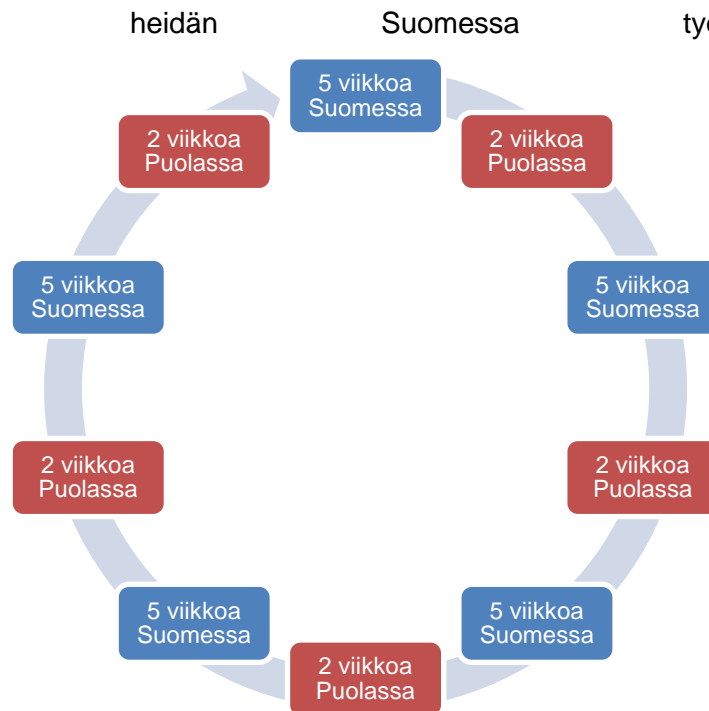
heidän Suomessa ty

5 viikkoa Suomessa

2 viikkoa Puolassa

5 viikkoa Suomessa

2 viikkoa Puolassa

5 viikkoa Suomessa

2 viikkoa Puolassa

5 viikkoa Suomessa

2 viikkoa Puolassa

5 viikkoa Suomessa

2 viikkoa Puolassa